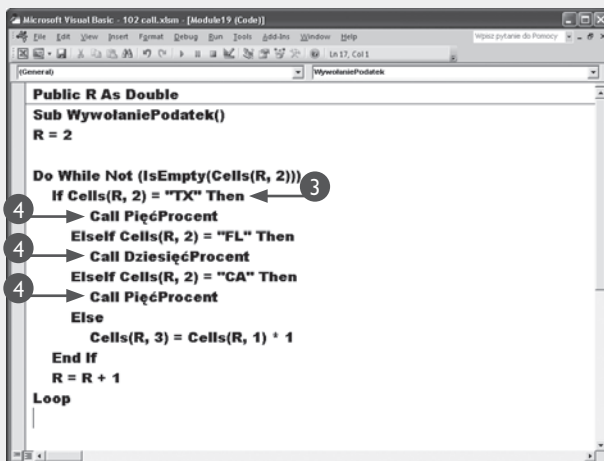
Microsoft Visual Basic - 102 call.xlsm - [Module19 (Code)]

File Edit View Insert Format Debug Run Tools Add-Ins Window Help

Wpisz pytanie do Pomocy

Ln 17, Col 1

(General)

WywolaniePodatek

Public R As Double
Sub WywolaniePodatek()
R = 2

Do While Not (IsEmpty(Cells(R, 2)))
If Cells(R, 2) = "TX" Then
3
4
Call PięćProcent
ElseIf Cells(R, 2) = "FL" Then
4
Call DziesięćProcent
ElseIf Cells(R, 2) = "CA" Then
4
Call PięćProcent
Else
Cells(R, 3) = Cells(R, 1) * 1
End If
R = R + 1
Loop